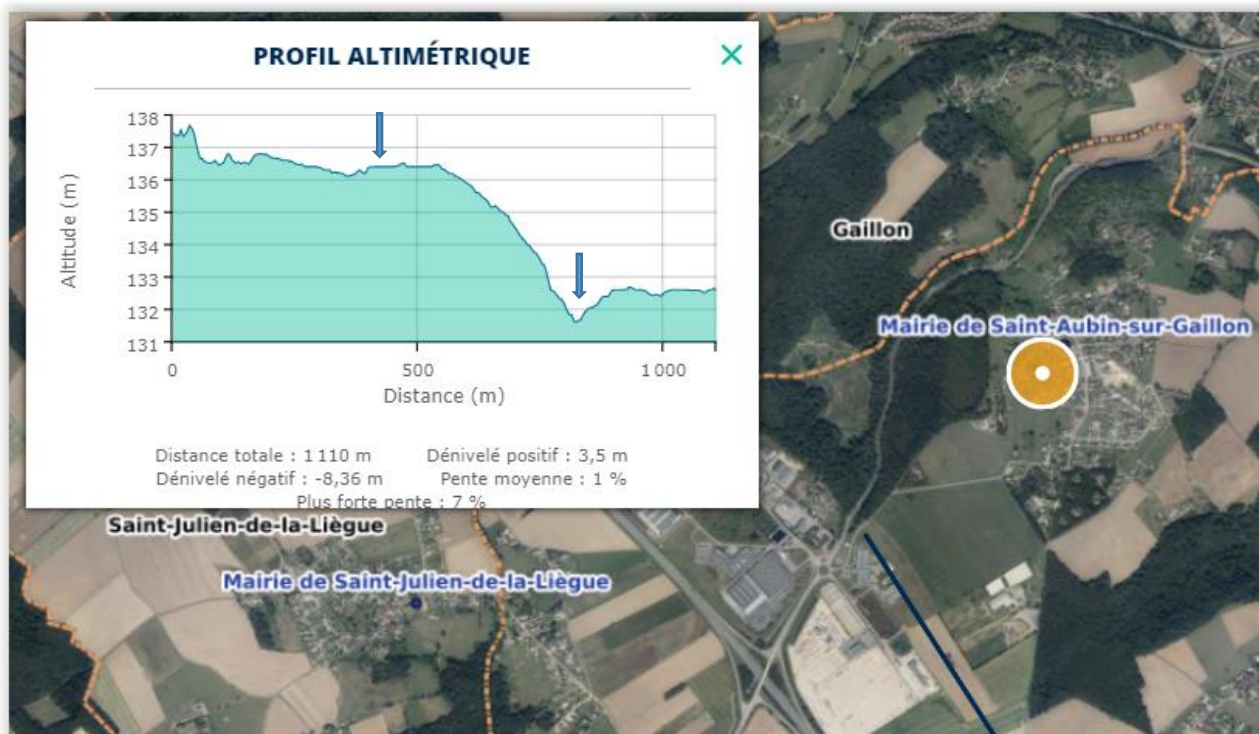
PROFIL ALTIMÉTRIQUE

×

138
137
136
135
134
133
132
131

Altitude (m)

0
500
1 000

Distance (m)

Distance totale : 1 110 m
Dénivelé positif : 3,5 m
Dénivelé négatif : -8,36 m
Pente moyenne : 1 %
Plus forte pente : 7 %

Gaillon

Mairie de Saint-Aubin-sur-Gaillon

Saint-Julien-de-la-Liègue

Mairie de Saint-Julien-de-la-Liègue